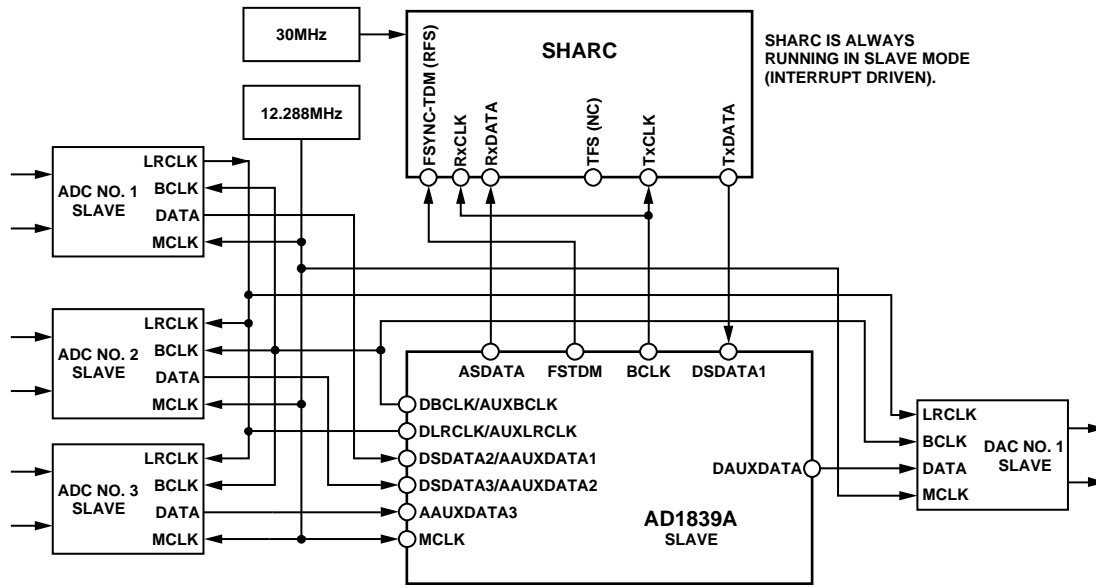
30MHz

SHARC

SHARC IS ALWAYS RUNNING IN SLAVE MODE (INTERRUPT DRIVEN).

12.288MHz

FSYNC-TDM (RFS)
RxCLK
RxDATA
TFS (NC)
TxCLK
TxDATA

ADC NO. 1 SLAVE
LRCLK
BCLK
DATA
MCLK

ADC NO. 2 SLAVE
LRCLK
BCLK
DATA
MCLK

ADC NO. 3 SLAVE
LRCLK
BCLK
DATA
MCLK

ASDATA
FSTDM
BCLK
DSDATA1

DBCLK/AUXBCLK
DLRCLK/AUXLRCLK
DSDATA2/AAUXDATA1
DSDATA3/AAUXDATA2
AAUXDATA3
MCLK

DAUXDATA

AD1839A
SLAVE

LRCLK
BCLK
DATA
MCLK
DAC NO. 1 SLAVE